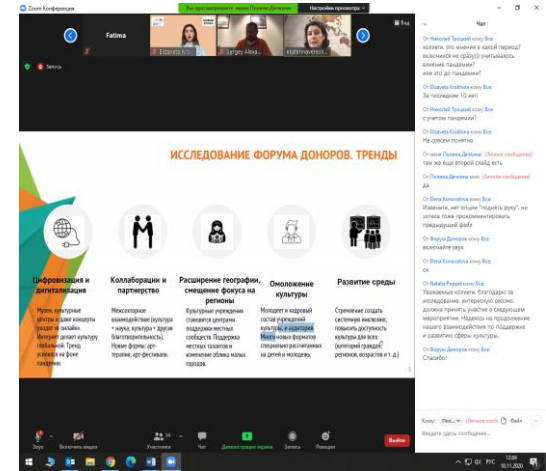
Zoom Конференция

Вы просматриваете экран Полина Деминова   Настройки просмотра

Fatima   Elizaveta Kri...   Sergey Alexa...   ekaterinaverevkin...

Запись

ИССЛЕДОВАНИЕ ФОРУМА ДОНОРОВ. ТРЕНДЫ

Цифровизация и диджитализация
Музеи, культурные центры и даже концерты уходят в онлайн. Интернет делает культуру глобальной. Тренд усилился на фоне пандемии.

Коллаборации и партнерство
Межсекторное взаимодействие (культура + наука, культура + другие благотворительность). Новые формы: арт-терапия, арт-фестивали.

Расширение географии, смещение фокуса на регионы
Культурные учреждения становятся центрами поддержки местных сообществ. Поддержка местных талантов и изменение облика малых городов.

Омоложение культуры
Молодеет и кадровый состав учреждений культуры, и аудитория. Много новых форматов специально рассчитанных на детей и молодежь.

Развитие среды
Стремление создать системную инклюзию, повысить доступность культуры для всех (категорий граждан, регионов, возрастов и т. д.)

Чат

От Николай Троицкий кому Все:
коллеги, это мнения в какой период? включился не сразу)) учитывалось влияние пандемии?
или это до пандемии?

От Elizaveta Krivitskaya кому Все:
За последние 10 лет

От Elizaveta Krivitskaya кому Все:
с учетом пандемии?

От Elizaveta Krivitskaya кому Все:
Не совсем поняла

От меня Полина Деминова (Личное сообщение)
там же еще второй слайд есть

От Полина Деминова кому Все (Личное сообщение)
да

От Elena Konovalova кому Все:
Извините, нет опции "поднять руку", но хотела тоже прокомментировать предыдущий файл

От Форум Доноров кому Все:
включайте звук

От Elena Konovalova кому Все:
ок

От Natalia Poppel кому Все:
Уважаемые коллеги, благодарю за исследование, интересно весьма, должна принять участие в следующем мероприятии. Надеюсь на продолжение нашего взаимодействия по поддержке и развитию сферы культуры.

От Форум Доноров кому Все:
Спасибо!

Кому: Пол... (Личное сообщ.)   Файл

Введите здесь сообщение...

Звук   Включить видео   Участники 38   Чат   Демонстрация экрана   Запись   Реакции   Выйти

РУС   12:04   10.11.2020